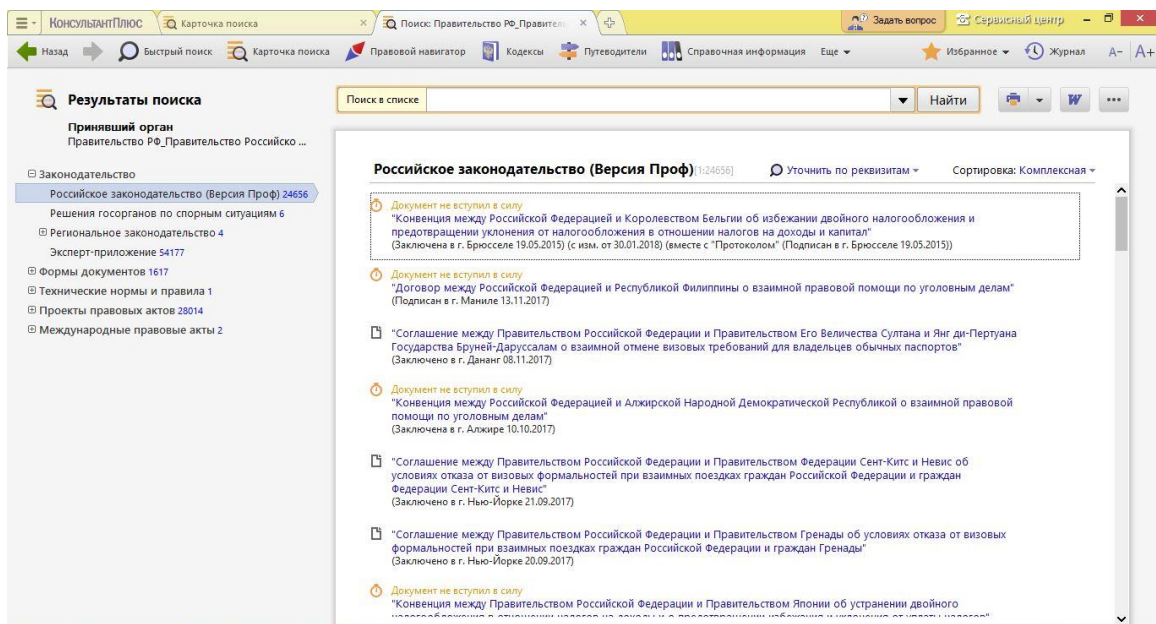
КонсультантПлюс | Карточка поиска | Поиск: Правительство РФ_Правител | Задать вопрос | Сервисный центр

Назад | Быстрый поиск | Карточка поиска | Правовой навигатор | Кодексы | Путеводители | Справочная информация | Еще | Избранное | Журнал | A- | A+

Результаты поиска

Принявший орган
Правительство РФ_Правительство Российско ...

Поиск в списке | Найти

⊟ Законодательство
Российское законодательство (Версия Проф) 24656
Решения госорганов по спорным ситуациям 6
⊞ Региональное законодательство 4
Эксперт-приложение 54177
⊞ Формы документов 1617
⊞ Технические нормы и правила 1
⊞ Проекты правовых актов 28014
⊞ Международные правовые акты 2

Российское законодательство (Версия Проф) [1:24656] | Уточнить по реквизитам | Сортировка: Комплексная

Документ не вступил в силу
"Конвенция между Российской Федерацией и Королевством Бельгии об избежании двойного налогообложения и предотвращении уклонения от налогообложения в отношении налогов на доходы и капитал"
(Заключена в г. Брюсселе 19.05.2015) (с изм. от 30.01.2018) (вместе с "Протоколом" (Подписан в г. Брюсселе 19.05.2015))

Документ не вступил в силу
"Договор между Российской Федерацией и Республикой Филиппины о взаимной правовой помощи по уголовным делам"
(Подписан в г. Маниле 13.11.2017)

"Соглашение между Правительством Российской Федерации и Правительством Его Величества Султана и Янг ди-Пертуана Государства Бруней-Даруссалам о взаимной отмене визовых требований для владельцев обычных паспортов"
(Заключено в г. Дананг 08.11.2017)

Документ не вступил в силу
"Конвенция между Российской Федерацией и Алжирской Народной Демократической Республикой о взаимной правовой помощи по уголовным делам"
(Заключена в г. Алжире 10.10.2017)

"Соглашение между Правительством Российской Федерации и Правительством Федерации Сент-Китс и Невис об условиях отказа от визовых формальностей при взаимных поездках граждан Российской Федерации и граждан Федерации Сент-Китс и Невис"
(Заключено в г. Нью-Йорке 21.09.2017)

"Соглашение между Правительством Российской Федерации и Правительством Гренады об условиях отказа от визовых формальностей при взаимных поездках граждан Российской Федерации и граждан Гренады"
(Заключено в г. Нью-Йорке 20.09.2017)

Документ не вступил в силу
"Конвенция между Правительством Российской Федерации и Правительством Японии об устранении двойного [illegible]